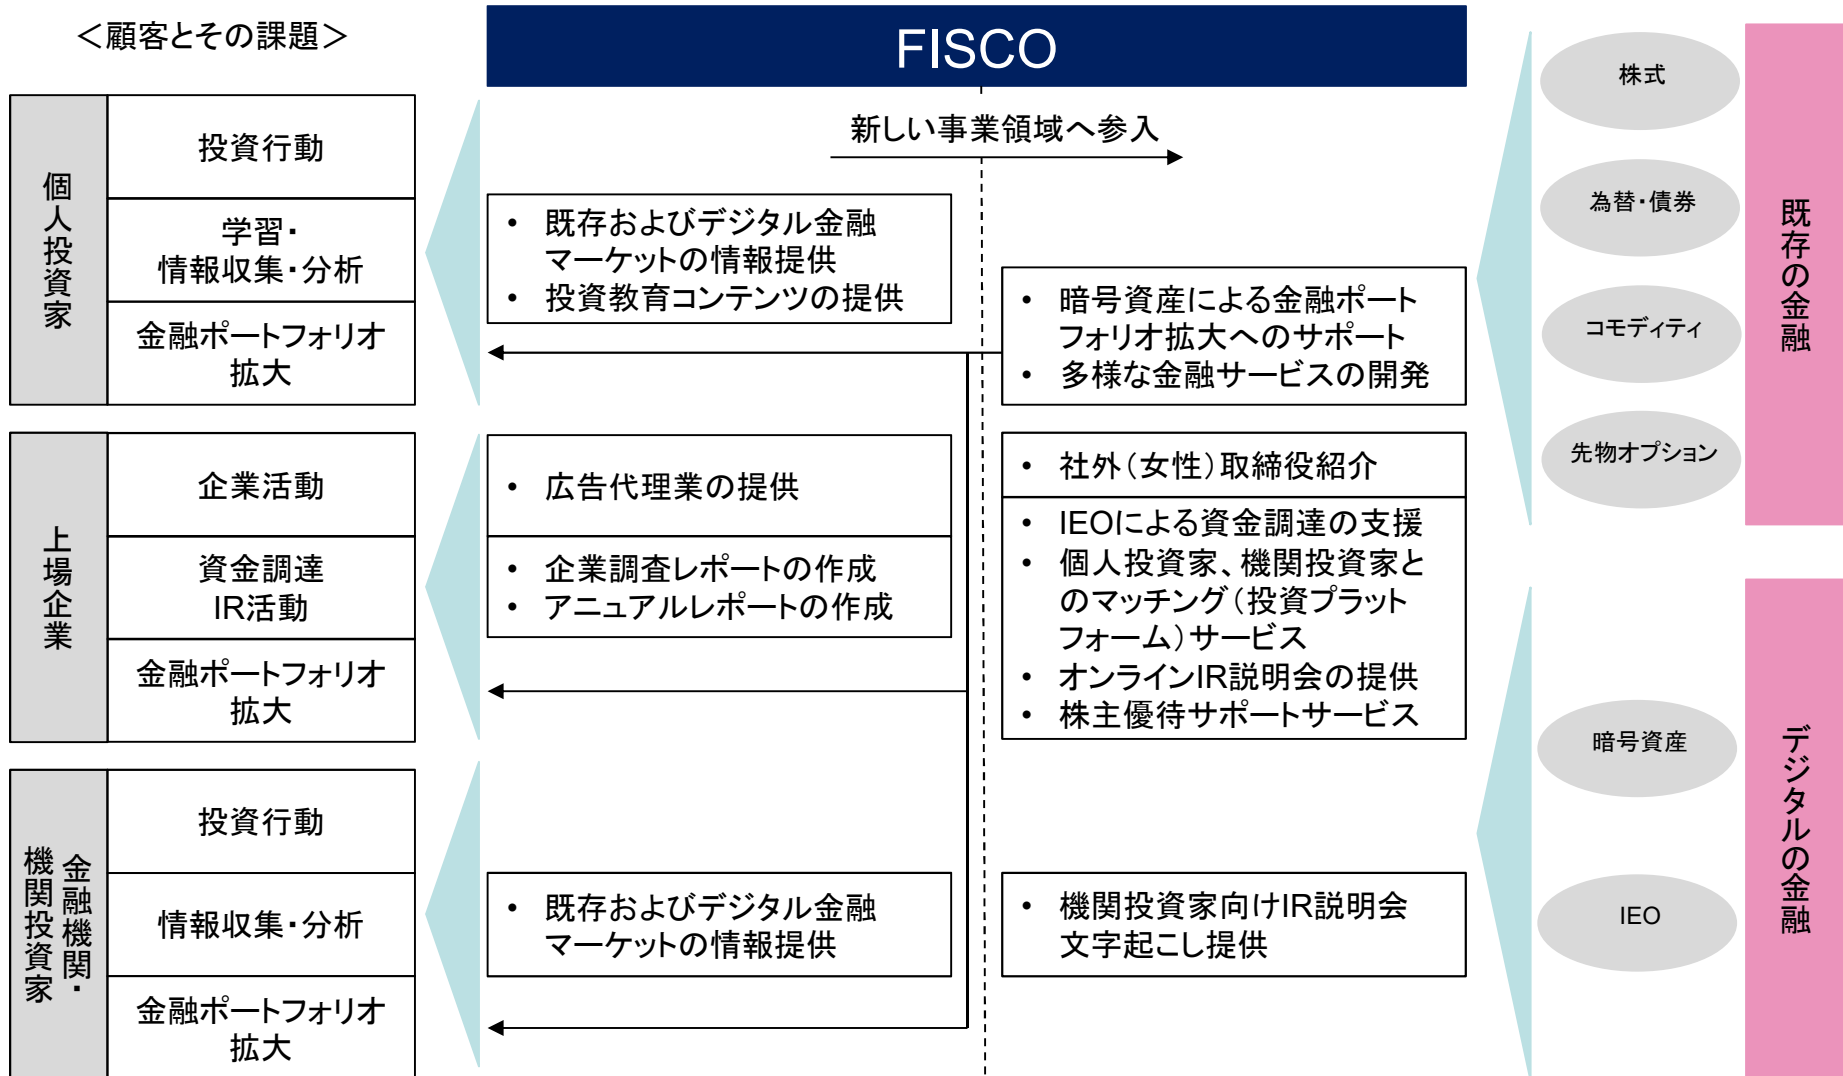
＜顧客とその課題＞

FISCO

新しい事業領域へ参入

個人投資家

投資行動

学習・情報収集・分析

金融ポートフォリオ拡大

• 既存およびデジタル金融マーケットの情報提供
• 投資教育コンテンツの提供

• 暗号資産による金融ポートフォリオ拡大へのサポート
• 多様な金融サービスの開発

上場企業

企業活動

資金調達 IR活動

金融ポートフォリオ拡大

• 広告代理業の提供

• 企業調査レポートの作成
• アニュアルレポートの作成

• 社外（女性）取締役紹介

• IEOによる資金調達の支援
• 個人投資家、機関投資家とのマッチング（投資プラットフォーム）サービス
• オンラインIR説明会の提供
• 株主優待サポートサービス

金融機関・機関投資家

投資行動

情報収集・分析

金融ポートフォリオ拡大

• 既存およびデジタル金融マーケットの情報提供

• 機関投資家向けIR説明会文字起こし提供

株式

為替・債券

コモディティ

先物オプション

既存の金融

暗号資産

IEO

デジタルの金融